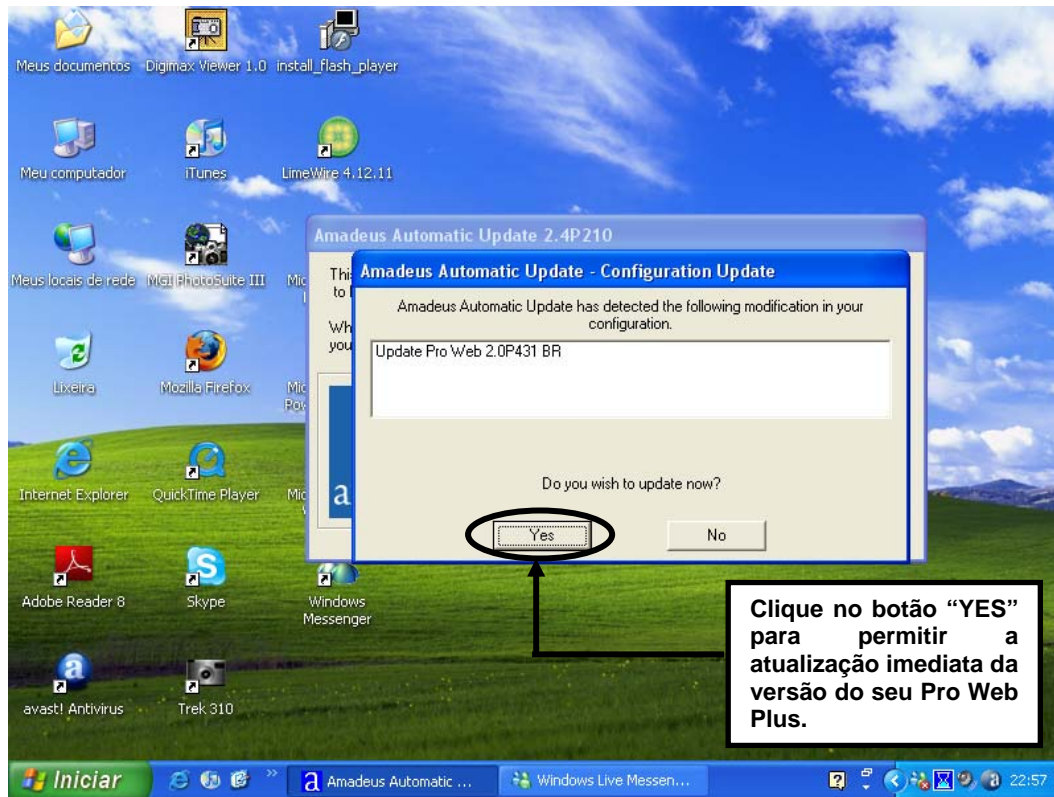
Meus documentos

Digimax Viewer 1.0

install_flash_player

Meu computador

iTunes

LimeWire 4.12.11

Meus locais de rede

MGI PhotoSuite III

Mic

Lixeira

Mozilla Firefox

Mic Pov

Internet Explorer

QuickTime Player

Mic

Adobe Reader 8

Skype

Windows Messenger

avast! Antivirus

Trek 310

Amadeus Automatic Update 2.4P210

This to

Wh you

a

Amadeus Automatic Update - Configuration Update

Amadeus Automatic Update has detected the following modification in your configuration.

Update Pro Web 2.0P431 BR

Do you wish to update now?

Yes

No

Clique no botão “YES” para permitir a atualização imediata da versão do seu Pro Web Plus.

Iniciar

Amadeus Automatic ...

Windows Live Messen...

22:57